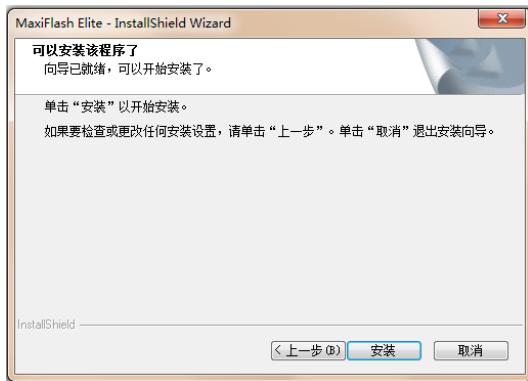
MaxiFlash Elite - InstallShield Wizard

可以安装该程序了
向导已就绪，可以开始安装了。

单击“安装”以开始安装。

如果要检查或更改任何安装设置，请单击“上一步”。单击“取消”退出安装向导。

InstallShield

< 上一步(B)
安装
取消